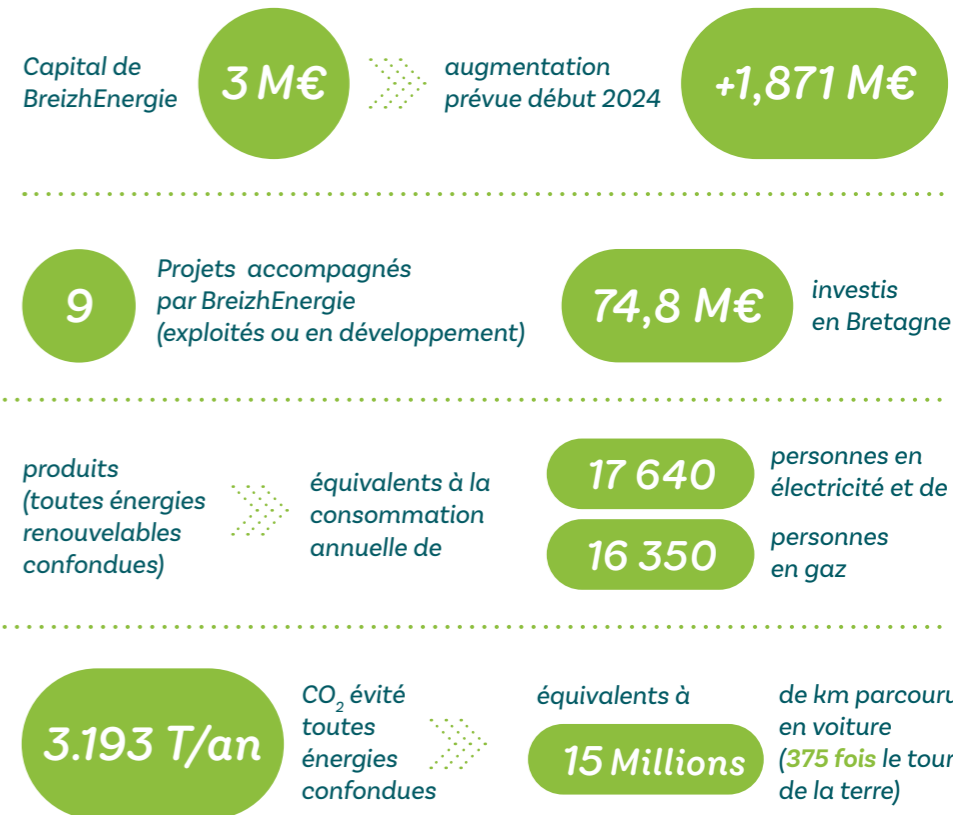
Capital de BreizhEnergie

3 M€

augmentation prévue début 2024

+1,871 M€

9

Projets accompagnés par BreizhEnergie (exploités ou en développement)

74,8 M€

investis en Bretagne

produits (toutes énergies renouvelables confondues)

équivalents à la consommation annuelle de

17 640

personnes en électricité et de

16 350

personnes en gaz

3.193 T/an

$CO_2$ évité toutes énergies confondues

équivalents à

15 Millions

de km parcouru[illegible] en voiture (375 fois le tour de la terre)